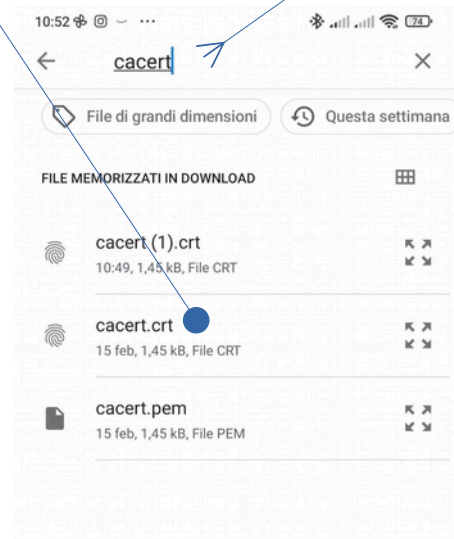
10:52 ··· 74

cacert

File di grandi dimensioni

Questa settimana

FILE MEMORIZZATI IN DOWNLOAD

cacert (1).crt
10:49, 1,45 kB, File CRT

cacert.crt
15 feb, 1,45 kB, File CRT

cacert.pem
15 feb, 1,45 kB, File PEM